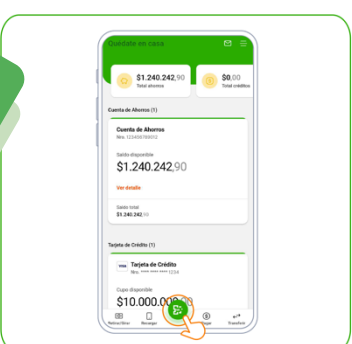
Quédate en casa

$1.240.242,90
Total ahorros

$0,00
Total créditos

Cuenta de Ahorros (1)

Cuenta de Ahorros
Nro. 123456789012

Saldo disponible
$1.240.242,90

Ver detalle

Saldo total
$1.240.242,90

Tarjeta de Crédito (1)

VISA Tarjeta de Crédito
Nro. **** **** **** 1234

Cupo disponible
$10.000.000,00

Retiros/Girar
Recargar
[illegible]
Transferir